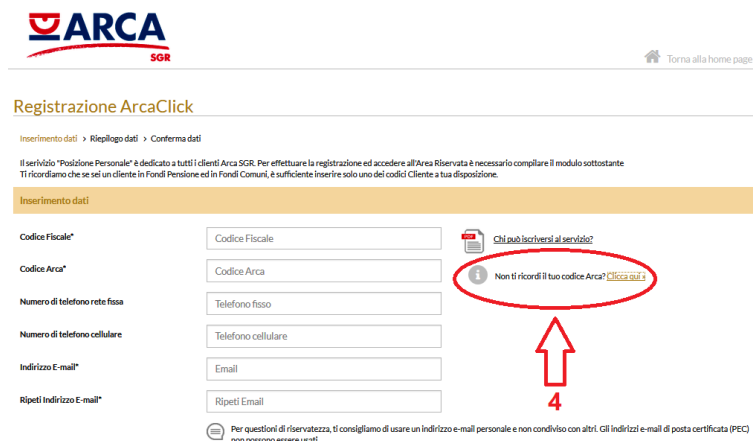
ARCA
SGR

Torna alla home page

Registrazione ArcaClick

Inserimento dati > Riepilogo dati > Conferma dati

Il servizio "Posizione Personale" è dedicato a tutti i clienti Arca SGR. Per effettuare la registrazione ed accedere all'Area Riservata è necessario compilare il modulo sottostante
Ti ricordiamo che se sei un cliente in Fondi Pensione ed in Fondi Comuni, è sufficiente inserire solo uno dei codici Cliente a tua disposizione.

Inserimento dati

Codice Fiscale* Codice Fiscale

PDF Chi può iscriversi al servizio?

Codice Arca* Codice Arca

Non ti ricordi il tuo codice Arca? Clicca qui »

Numero di telefono rete fissa Telefono fisso

Numero di telefono cellulare Telefono cellulare

Indirizzo E-mail* Email

4

Ripeti Indirizzo E-mail* Ripeti Email

Per questioni di riservatezza, ti consigliamo di usare un indirizzo e-mail personale e non condiviso con altri. Gli indirizzi e-mail di posta certificata (PEC) non possono essere usati